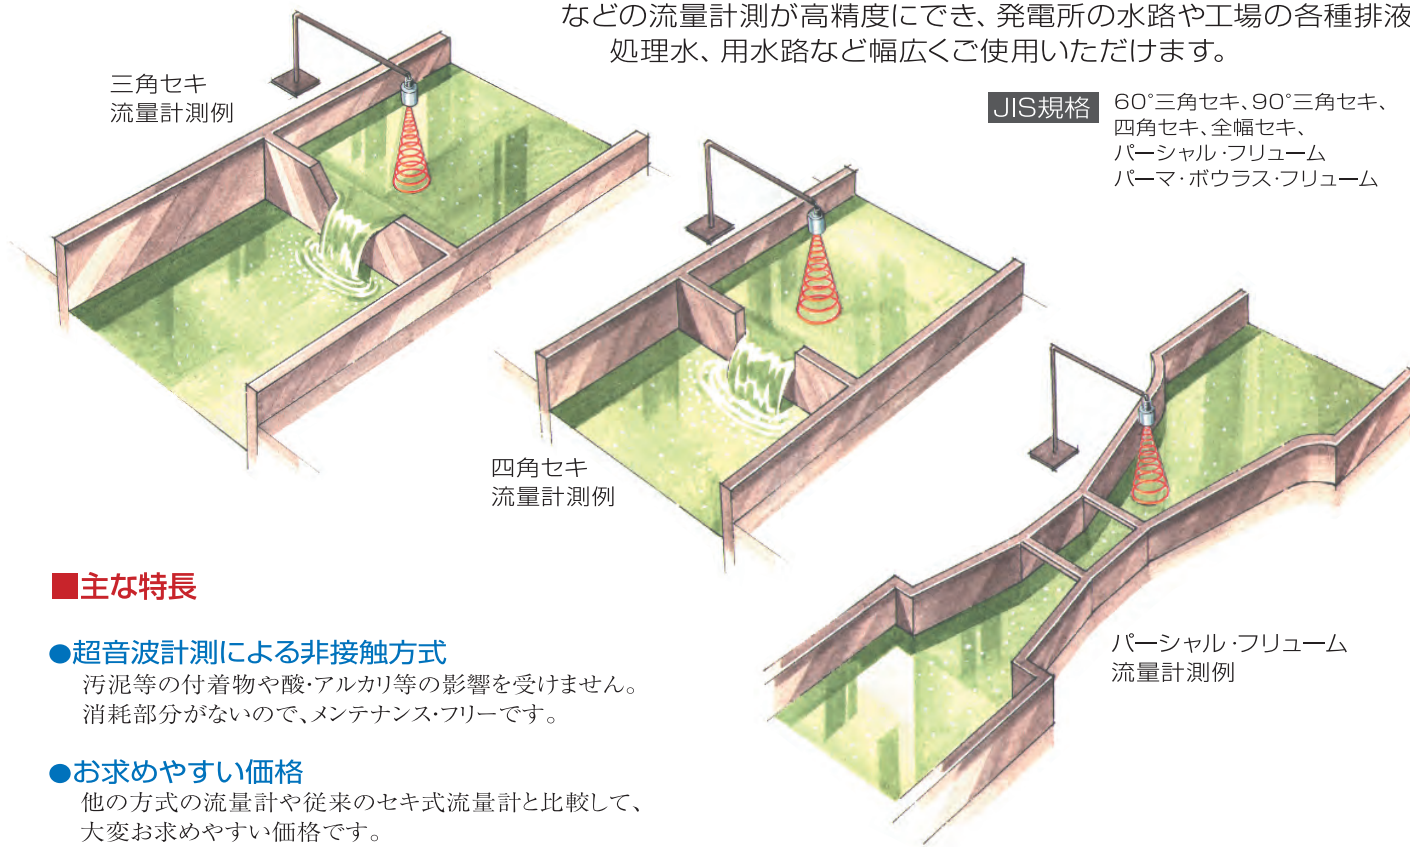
などの流量計測が高精度にでき、発電所の水路や工場の各種排液処理水、用水路など幅広くご使用いただけます。

三角セキ
流量計測例

JIS規格 60°三角セキ、90°三角セキ、四角セキ、全幅セキ、パーシャル・フリューム
パーマ・ボウラス・フリューム

四角セキ
流量計測例

パーシャル・フリューム
流量計測例

■主な特長

●超音波計測による非接触方式
汚泥等の付着物や酸・アルカリ等の影響を受けません。
消耗部分がないので、メンテナンス・フリーです。

●お求めやすい価格
他の方式の流量計や従来のセキ式流量計と比較して、大変お求めやすい価格です。